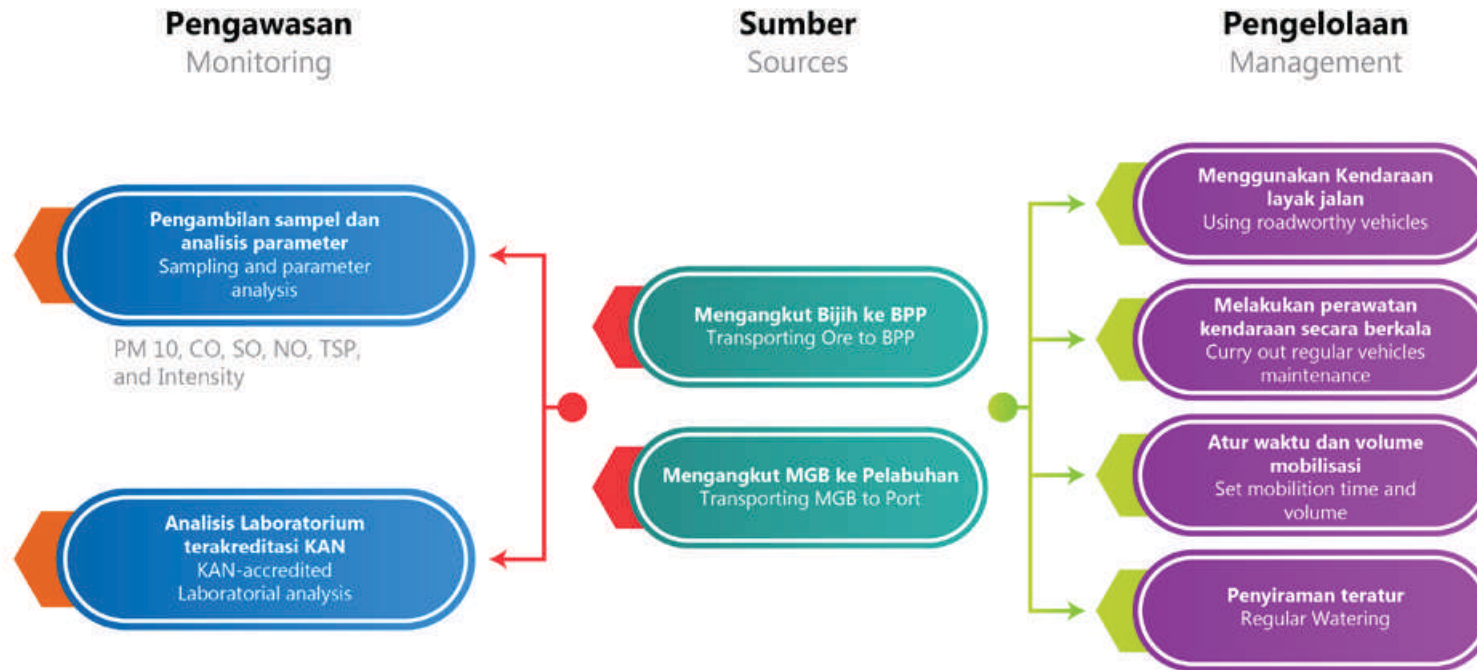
Pengawasan
Monitoring

Sumber
Sources

Pengelolaan
Management

Pengambilan sampel dan analisis parameter
Sampling and parameter analysis

PM 10, CO, SO, NO, TSP, and Intensity

Analisis Laboratorium terakreditasi KAN
KAN-accredited Laboratorial analysis

Mengangkut Bijih ke BPP
Transporting Ore to BPP

Mengangkut MGB ke Pelabuhan
Transporting MGB to Port

Menggunakan Kendaraan layak jalan
Using roadworthy vehicles

Melakukan perawatan kendaraan secara berkala
Curry out regular vehicles maintenance

Atur waktu dan volume mobilisasi
Set mobilition time and volume

Penyiraman teratur
Regular Watering